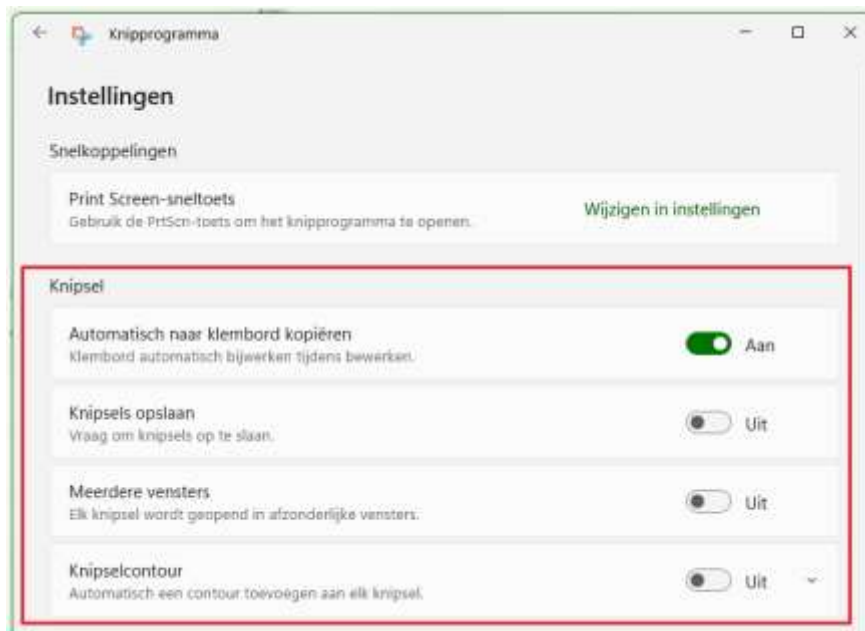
Knipprogramma

Instellingen

Snelkoppelingen

Print Screen-sneltoets
Gebruik de PrtScn-toets om het knipprogramma te openen.

Wijzigen in instellingen

Knipsel

Automatisch naar klembord kopiëren
Klembord automatisch bijwerken tijdens bewerken.

Aan

Knipsels opslaan
Vraag om knipsels op te slaan.

Uit

Meerdere vensters
Elk knipsel wordt geopend in afzonderlijke vensters.

Uit

Knipselcontour
Automatisch een contour toevoegen aan elk knipsel.

Uit